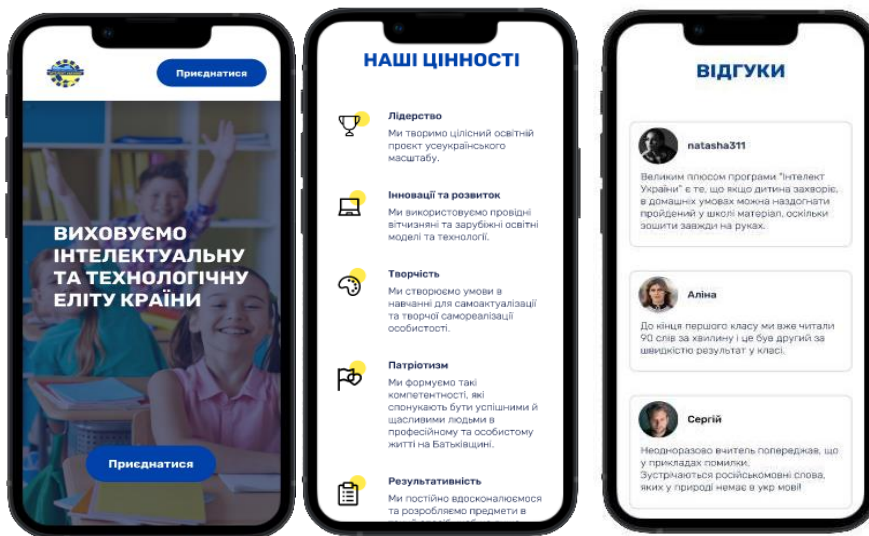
Приєднатися

ВИХОВУЄМО ІНТЕЛЕКТУАЛЬНУ ТА ТЕХНОЛОГІЧНУ ЕЛІТУ КРАЇНИ

Приєднатися

НАШІ ЦІННОСТІ

Лідерство
Ми творимо цілісний освітній проєкт усеукраїнського масштабу.

Інновації та розвиток
Ми використовуємо провідні вітчизняні та зарубіжні освітні моделі та технології.

Творчість
Ми створюємо умови в навчанні для самоактуалізації та творчої самореалізації особистості.

Патріотизм
Ми формуємо такі компетентності, які спонукають бути успішними й щасливими людьми в професійному та особистому житті на Батьківщині.

Результативність
Ми постійно вдосконалюємося та розробляємо предмети в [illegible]

ВІДГУКИ

natasha311
Великим плюсом програми "Інтелект України" є те, що якщо дитина захворіє, в домашніх умовах можна надолужити пройдений у школі матеріал, оскільки зошити завжди на руках.

Аліна
До кінця першого класу ми вже читали 90 слів за хвилину і це був другий за швидкістю результат у класі.

Сергій
Неодноразово вчитель попереджав, що у прикладах помилки. Зустрічаються російськомовні слова, яких у природі немає в укр мові!